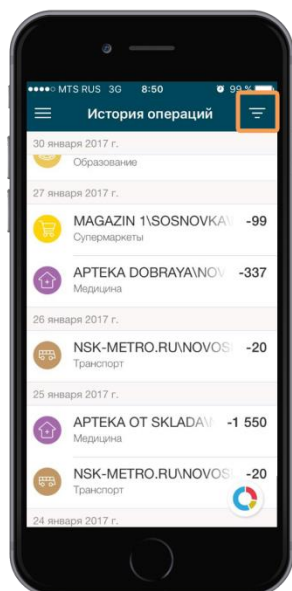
●●●●○ MTS RUS 3G 8:50 99 %

История операций

30 января 2017 г.
Образование

27 января 2017 г.
MAGAZIN 1\SOSNOVKA\ -99
Супермаркеты

APTEKA DOBRAYA\NOV -337
Медицина

26 января 2017 г.
NSK-METRO.RU\NOVOS -20
Транспорт

25 января 2017 г.
APTEKA OT SKLADA\ -1 550
Медицина

NSK-METRO.RU\NOVOS -20
Транспорт

24 января 2017 г.